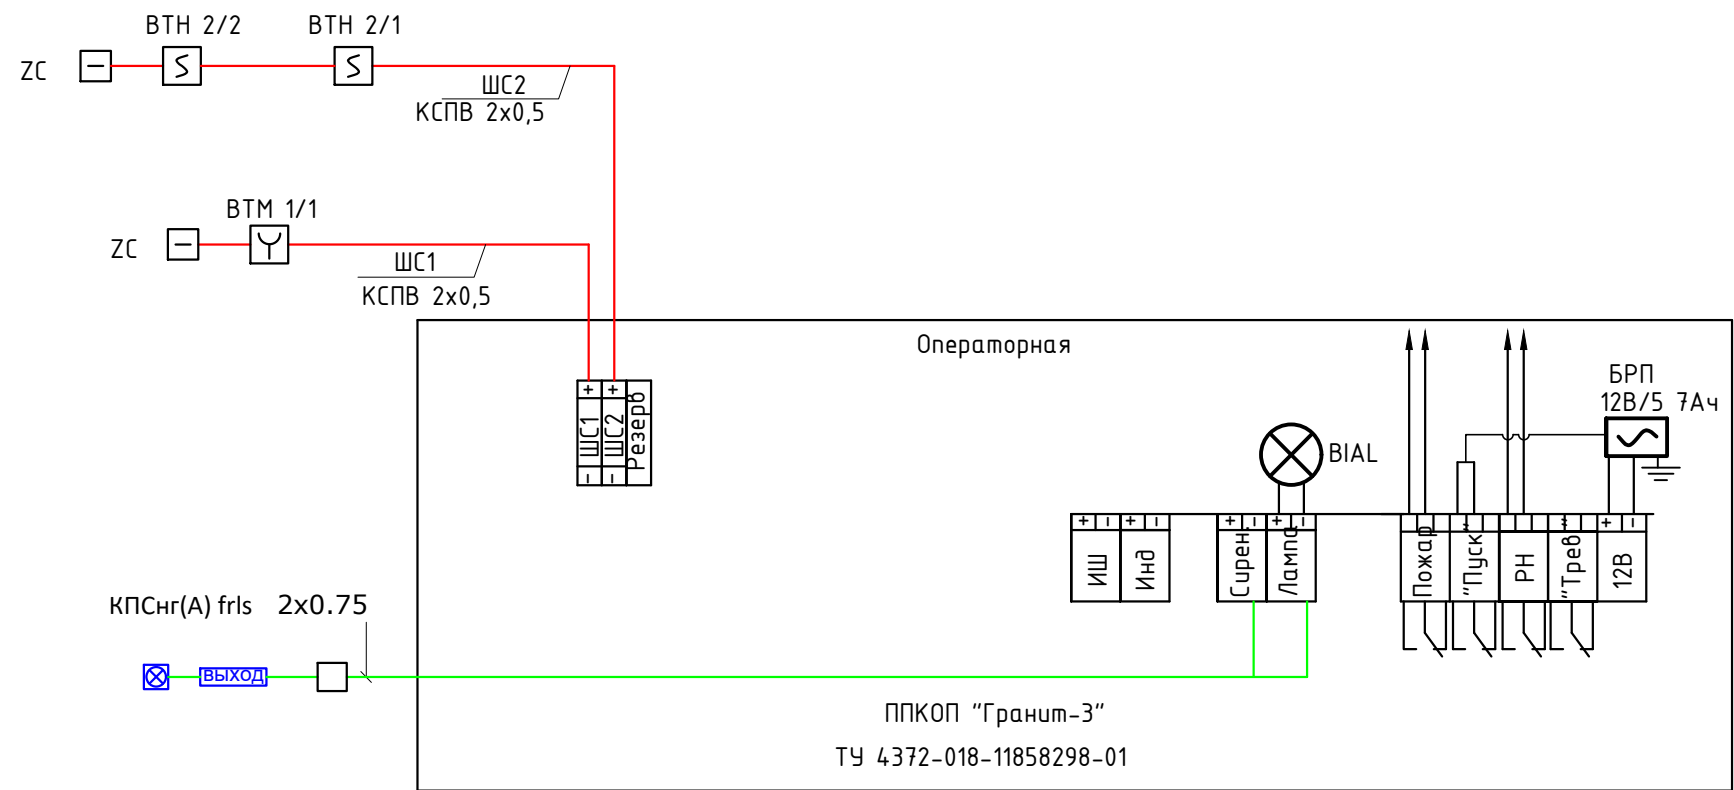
ВТН 2/2 ВТН 2/1

ZC

ШС2
КСПВ 2х0,5

ВТМ 1/1

ZC

ШС1
КСПВ 2х0,5

Операторная

+ +
ШС1 ШС2 Резерв
- -

БРП
12В/5 7Ач

BIAL

+ - + -
ИШ Инд

+ - + -
Сирен Лампа

Пожар "Пуск РН "Трев
+ -
12В

КПСнг(А) frls 2х0.75

ВЫХОД

ППКОП "Гранит-3"

ТУ 4372-018-11858298-01